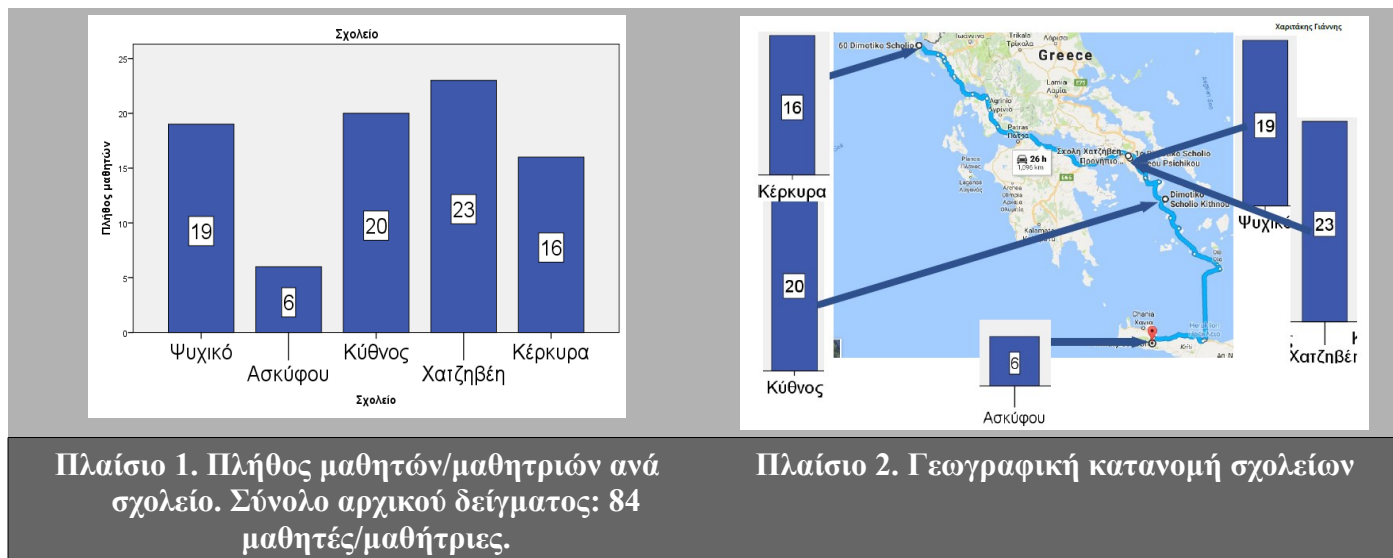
Σχολείο

Πλήθος μαθητών

25
20
15
10
5
0

19
6
20
23
16

Ψυχικό
Ασκύφου
Κύθνος
Χατζηβέη
Κέρκυρα

Σχολείο

Χαριτάκης Γιάννης

16
Κέρκυρα
20
Κύθνος
6
Ασκύφου
19
Ψυχικό
23
Χατζηβέη

60 Dimotiko Scholio
Greece
Patras
26 h
1,290 km
Σχολή Χατζηβέη
1st Dimotiko Scholio Psichikou
Dimotiko Scholio Kithnou
Chania

Πλαίσιο 1. Πλήθος μαθητών/μαθητριών ανά σχολείο. Σύνολο αρχικού δείγματος: 84 μαθητές/μαθήτριες.

Πλαίσιο 2. Γεωγραφική κατανομή σχολείων